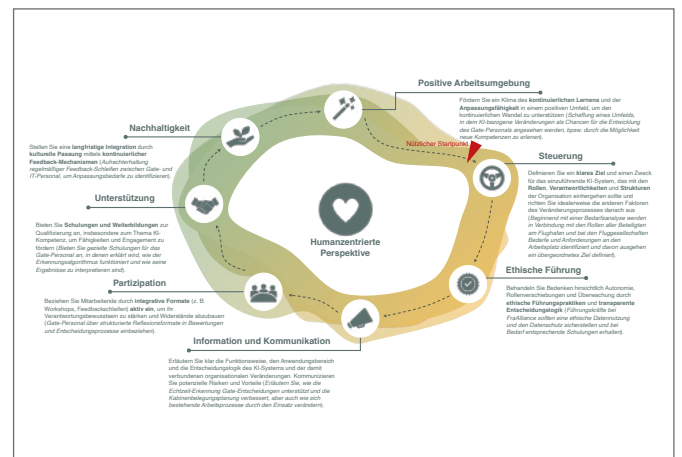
Positive Arbeitsumgebung

Fördern Sie ein Klima des kontinuierlichen Lernens und der Anpassungsfähigkeit in einem positiven Umfeld, um den kontinuierlichen Wandel zu unterstützen (Schaffung eines Umfelds, in dem KI-bezogene Veränderungen als Chancen für die Entwicklung des Gate-Personals angesehen werden, bzw. durch die Möglichkeit neue Kompetenzen zu erlernen).

Nützlicher Startpunkt

Nachhaltigkeit

Stellen Sie eine langfristige Integration durch kulturelle Passung mittels kontinuierlicher Feedback-Mechanismen (Aufrechterhaltung regelmäßiger Feedback-Schleifen zwischen Gate- und IT-Personal, um Anpassungsbedarfe zu identifizieren).

Steuerung

Definieren Sie ein klares Ziel und einen Zweck für das einzuführende KI-System, das mit den Rollen, Verantwortlichkeiten und Strukturen der Organisation einhergehen sollte und richten Sie idealerweise die anderen Faktoren des Veränderungsprozesses danach aus (Beginnend mit einer Bedarfsanalyse werden in Verbindung mit den Rollen aller Beteiligten am Flughafen und bei den Fluggesellschaften Bedarfe und Anforderungen an den Arbeitsplatz identifiziert und davon ausgehen ein übergeordnetes Ziel definiert).

Unterstützung

Bieten Sie Schulungen und Weiterbildungen zur Qualifizierung an, insbesondere zum Thema KI-Kompetenz, um Fähigkeiten und Engagement zu fördern (Bieten Sie gezielte Schulungen für das Gate-Personal an, in denen erklärt wird, wie der Erkennungsalgorithmus funktioniert und wie seine Ergebnisse zu interpretieren sind).

Humanzentrierte Perspektive

Partizipation

Beziehen Sie Mitarbeitende durch integrative Formate (z. B. Workshops, Feedbackschleifen) aktiv ein, um ihr Verantwortungsbewusstsein zu stärken und Widerstände abzubauen (Gate-Personal über strukturierte Reflexionsformate in Bewertungen und Entscheidungsprozesse einbeziehen).

Ethische Führung

Behandeln Sie Bedenken hinsichtlich Autonomie, Rollenverschiebungen und Überwachung durch ethische Führungspraktiken und transparente Entscheidungslogik (Führungskräfte bei FraAlliance sollten eine ethische Datennutzung und den Datenschutz sicherstellen und bei Bedarf entsprechende Schulungen erhalten).

Information und Kommunikation

Erläutern Sie klar die Funktionsweise, den Anwendungsbereich und die Entscheidungslogik des KI-Systems und die damit verbundenen organisationalen Veränderungen. Kommunizieren Sie potenzielle Risiken und Vorteile (Erläutern Sie, wie die Echtzeit-Erkennung Gate-Entscheidungen unterstützt und die Kabinenbelegungsplanung verbessert, aber auch wie sich bestehende Arbeitsprozesse durch den Einsatz verändern).